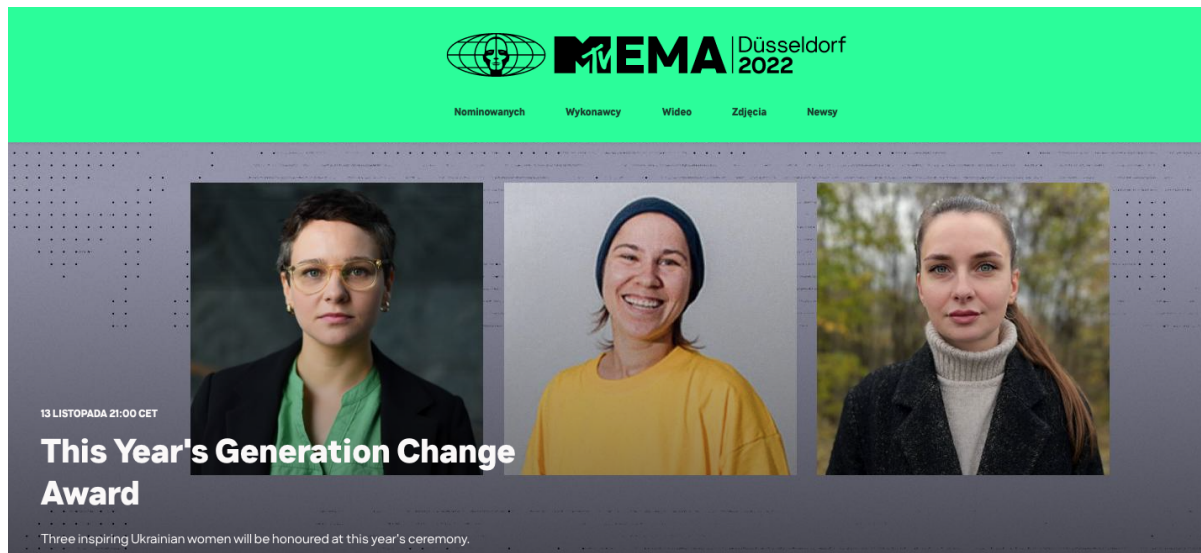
MTV EMA Düsseldorf 2022

Nominowanych Wykonawcy Wideo Zdjęcia Newsy

13 LISTOPADA 21:00 CET

This Year's Generation Change Award

Three inspiring Ukrainian women will be honoured at this year's ceremony.